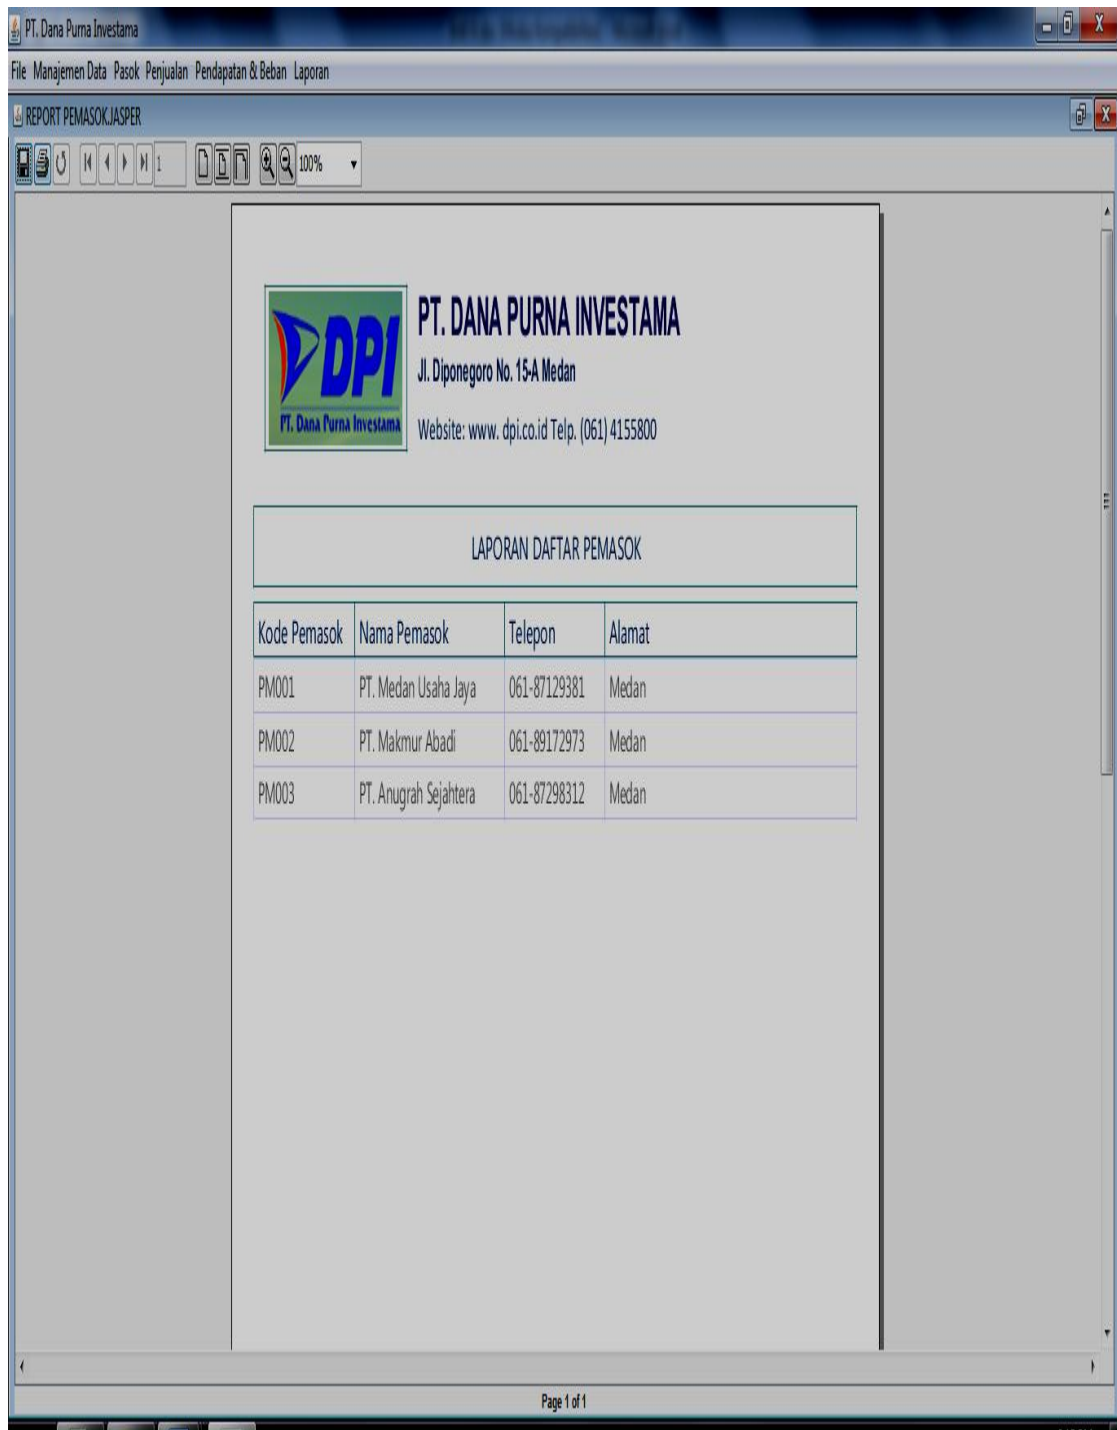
PT. Dana Purna Investama

File Manajemen Data Pasok Penjualan Pendapatan & Beban Laporan

REPORT PEMASOK.JASPER

1 100%

DPI
PT. Dana Purna Investama

PT. DANA PURNA INVESTAMA

Jl. Diponegoro No. 15-A Medan

Website: www. dpi.co.id Telp. (061) 4155800

LAPORAN DAFTAR PEMASOK

| Kode Pemasok | Nama Pemasok | Telepon | Alamat |
|---|---|---|---|
| PM001 | PT. Medan Usaha Jaya | 061-87129381 | Medan |
| PM002 | PT. Makmur Abadi | 061-89172973 | Medan |
| PM003 | PT. Anugrah Sejahtera | 061-87298312 | Medan |

Page 1 of 1